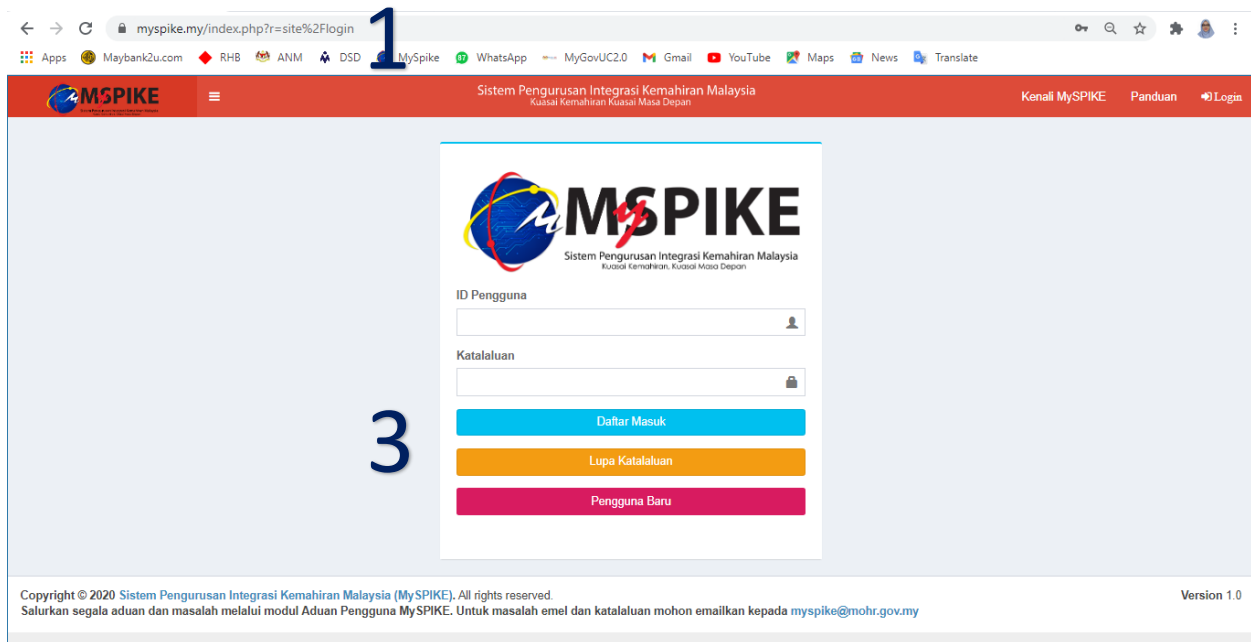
myspike.my/index.php?r=site%2Flogin

1

Apps Maybank2u.com RHB ANM DSD MySpike WhatsApp MyGovUC2.0 Gmail YouTube Maps News Translate

MySPIKE

Sistem Pengurusan Integrasi Kemahiran Malaysia
Kuasai Kemahiran Kuasai Masa Depan

Kenali MySPIKE Panduan Login

MySPIKE
Sistem Pengurusan Integrasi Kemahiran Malaysia
Kuasai Kemahiran, Kuasai Masa Depan

ID Pengguna

Katalaluan

3

Daftar Masuk

Lupa Katalaluan

Pengguna Baru

Copyright © 2020 Sistem Pengurusan Integrasi Kemahiran Malaysia (MySPIKE). All rights reserved.
Salurkan segala aduan dan masalah melalui modul Aduan Pengguna MySPIKE. Untuk masalah emel dan katalaluan mohon emailkan kepada myspike@mohr.gov.my

Version 1.0